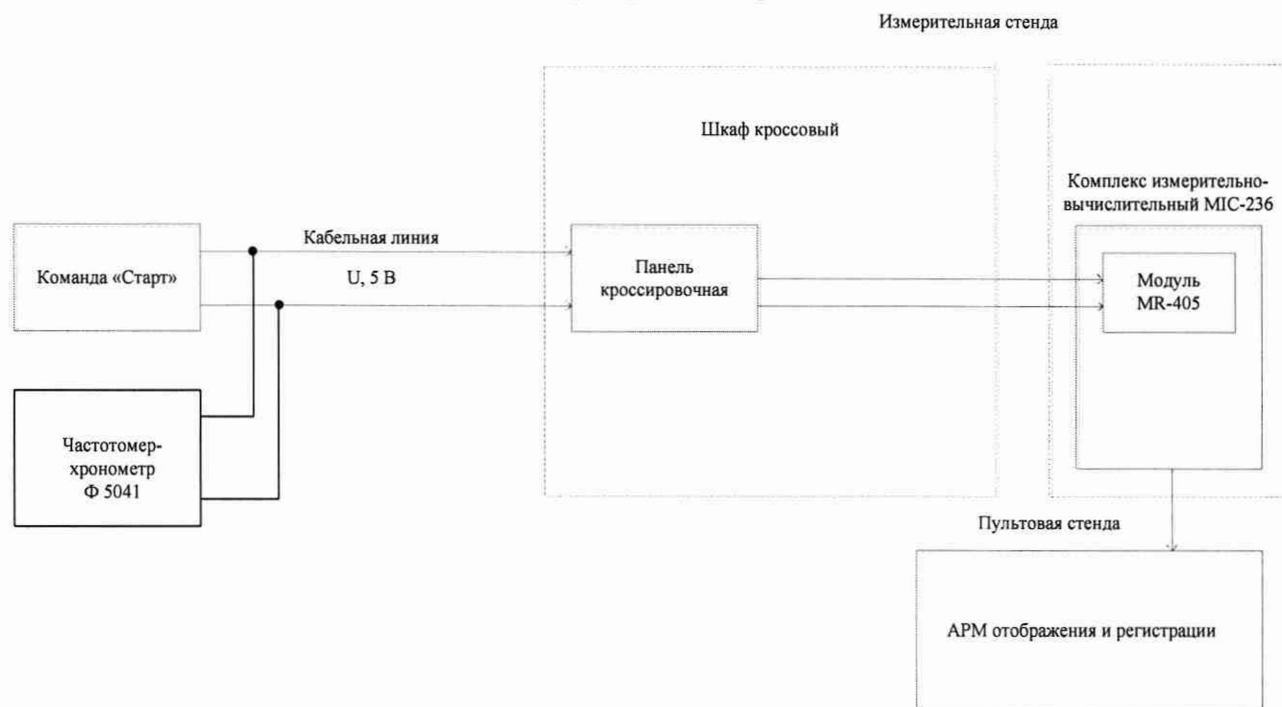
Измерительная стенда

Шкаф кроссовый

Комплекс измерительно-вычислительный MIC-236

Кабельная линия

U, 5 В

Команда «Старт»

Панель кроссировочная

Модуль MR-405

Частотомер-хронометр Ф 5041

Пультовая стенда

АРМ отображения и регистрации